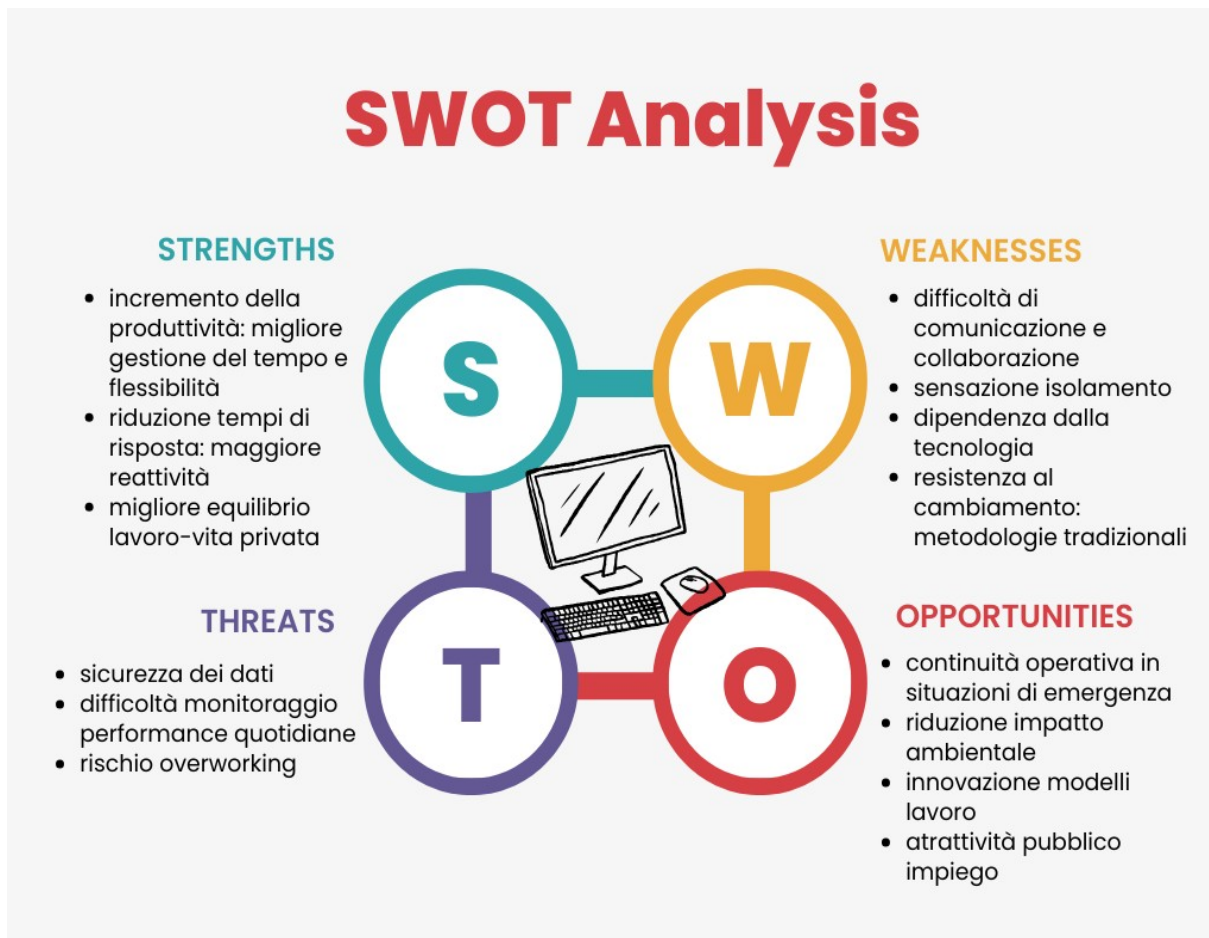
SWOT Analysis

STRENGTHS

- incremento della produttività: migliore gestione del tempo e flessibilità
- riduzione tempi di risposta: maggiore reattività
- migliore equilibrio lavoro-vita privata

S

W

WEAKNESSES

- difficoltà di comunicazione e collaborazione
- sensazione isolamento
- dipendenza dalla tecnologia
- resistenza al cambiamento: metodologie tradizionali

THREATS

- sicurezza dei dati
- difficoltà monitoraggio performance quotidiane
- rischio overworking

T

O

OPPORTUNITIES

- continuità operativa in situazioni di emergenza
- riduzione impatto ambientale
- innovazione modelli lavoro
- atrattività pubblico impiego